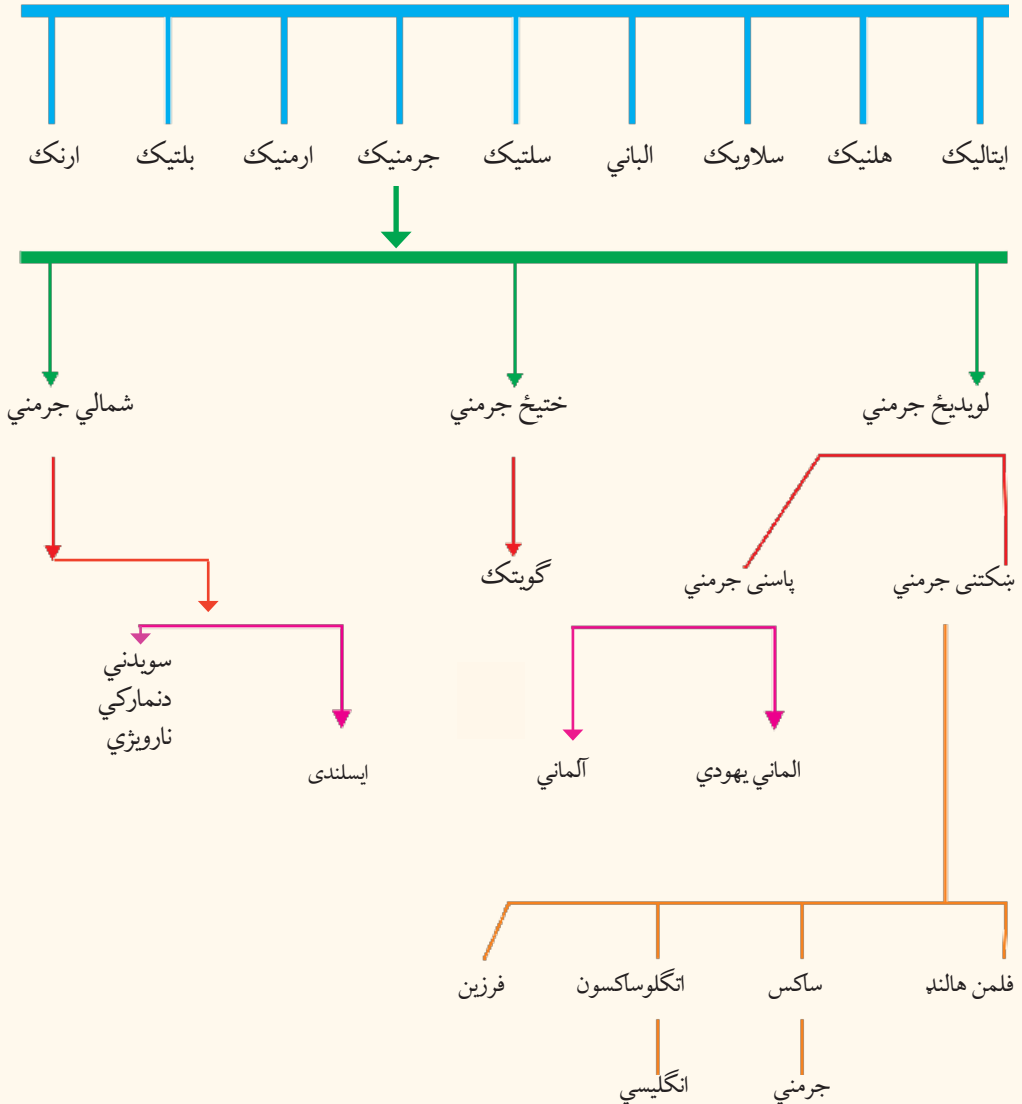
ايتاليک هلنيک سلاويک الباني سلتيک جرمنيک ارمنيک بلتيک ارنک

لويديځ جرمني ختيځ جرمني شمالي جرمني

ښکتنی جرمني پاسنی جرمني

ګويتک

سويډني
دنمارکي
ناروېژي

ايسلندی

الماني يهودي آلماني

فلمن هالنډ ساکس اتګلوساکسون فرزين

جرمني انګليسي